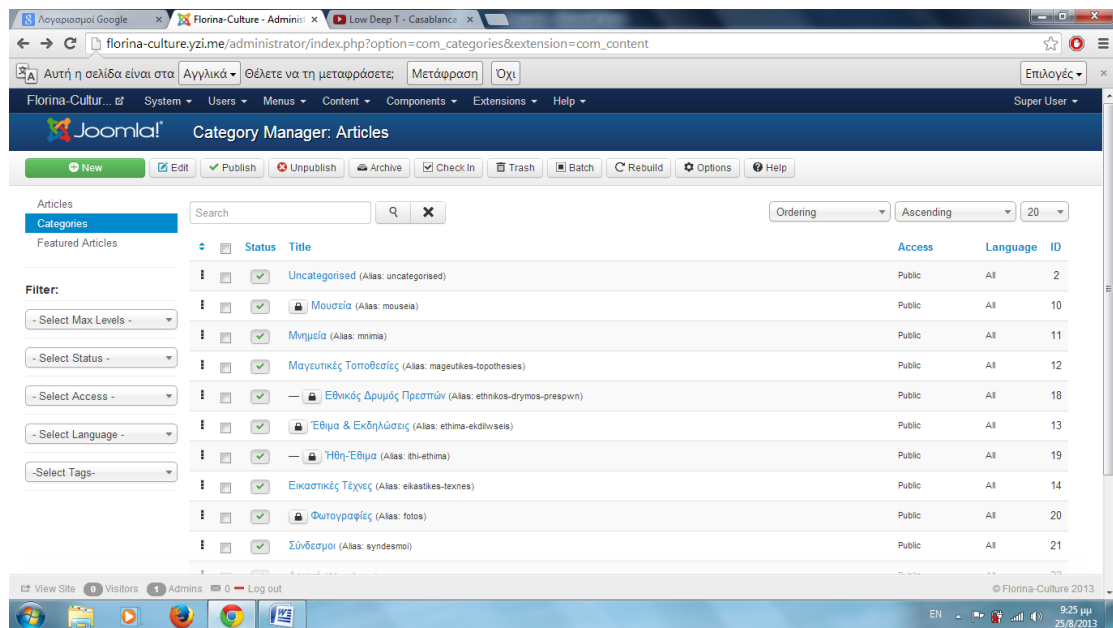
Λογαριασμοί Google | Florina-Culture - Administ | Low Deep T - Casablanca

florina-culture.yzi.me/administrator/index.php?option=com_categories&extension=com_content

Αυτή η σελίδα είναι στα Αγγλικά ▾ Θέλετε να τη μεταφράσετε; Μετάφραση Όχι Επιλογές ▾

Florina-Cultur... System ▾ Users ▾ Menus ▾ Content ▾ Components ▾ Extensions ▾ Help ▾ Super User ▾

Joomla! Category Manager: Articles

New | Edit | Publish | Unpublish | Archive | Check In | Trash | Batch | Rebuild | Options | Help

Articles
Categories
Featured Articles

Filter:
- Select Max Levels -
- Select Status -
- Select Access -
- Select Language -
-Select Tags-

Search | Ordering | Ascending | 20

| | Status | Title | Access | Language | ID |
|---|---|---|---|---|---|
| | ✓ | Uncategorised (Alias: uncategorised) | Public | All | 2 |
| | ✓ | Μουσεία (Alias: mouseia) | Public | All | 10 |
| | ✓ | Μνημεία (Alias: mnimia) | Public | All | 11 |
| | ✓ | Μαγευτικές Τοποθεσίες (Alias: mageutikes-topothesies) | Public | All | 12 |
| | ✓ | — Εθνικός Δρυμός Πρεσπών (Alias: ethnikos-drymos-prespwn) | Public | All | 18 |
| | ✓ | Έθιμα & Εκδηλώσεις (Alias: ethima-ekdilwseis) | Public | All | 13 |
| | ✓ | — Ήθη-Έθιμα (Alias: ithi-ethima) | Public | All | 19 |
| | ✓ | Εικαστικές Τέχνες (Alias: eikastikes-texnes) | Public | All | 14 |
| | ✓ | Φωτογραφίες (Alias: fotos) | Public | All | 20 |
| | ✓ | Σύνδεσμοι (Alias: syndesmoi) | Public | All | 21 |

View Site 0 Visitors 1 Admins 0 — Log out © Florina-Culture 2013

EN 9:25 μμ 25/8/2013